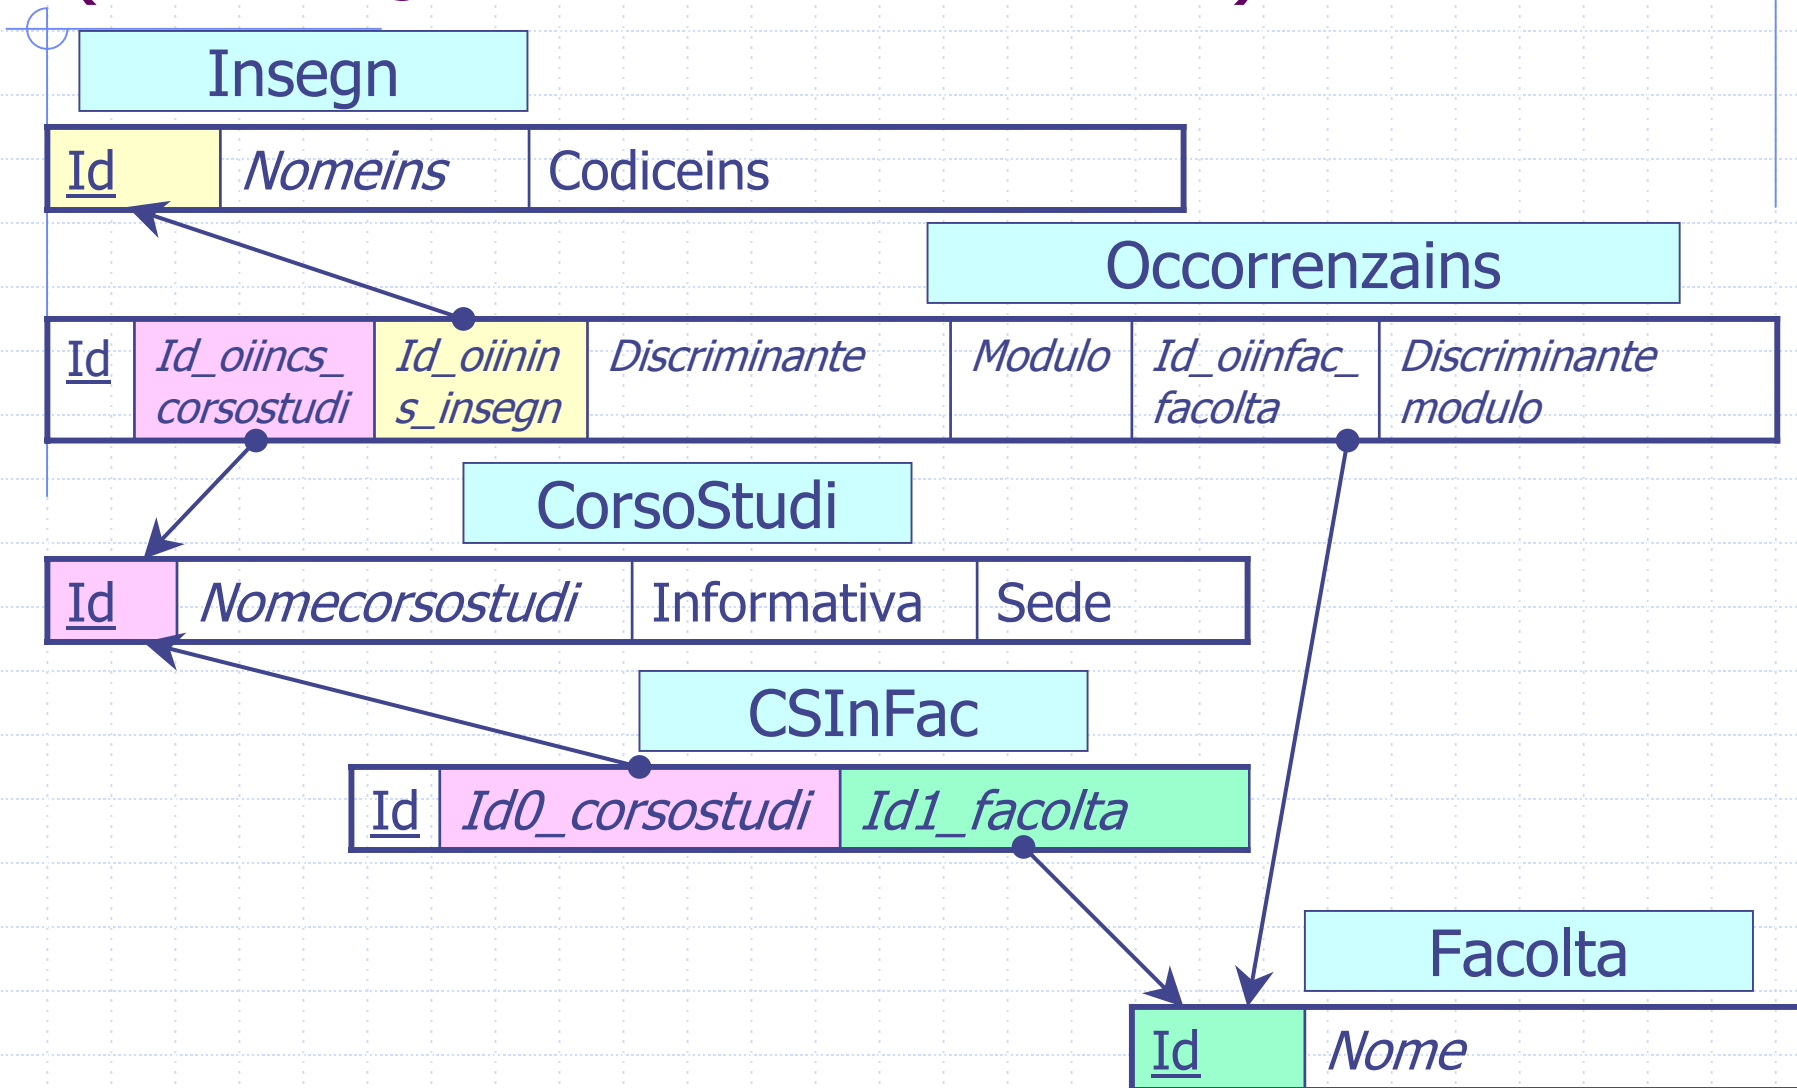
Insegn

| Id | Nomeins | Codiceins |
|---|---|---|

Occorrenzains

| Id | Id_oiincs_corsostudi | Id_oiinins_insegn | Discriminante | Modulo | Id_oiinfac_facolta | Discriminante modulo |
|---|---|---|---|---|---|---|

CorsoStudi

| Id | Nomecorsostudi | Informativa | Sede |
|---|---|---|---|

CSInFac

| Id | Id0_corsostudi | Id1_facolta |
|---|---|---|

Facolta

| Id | Nome |
|---|---|